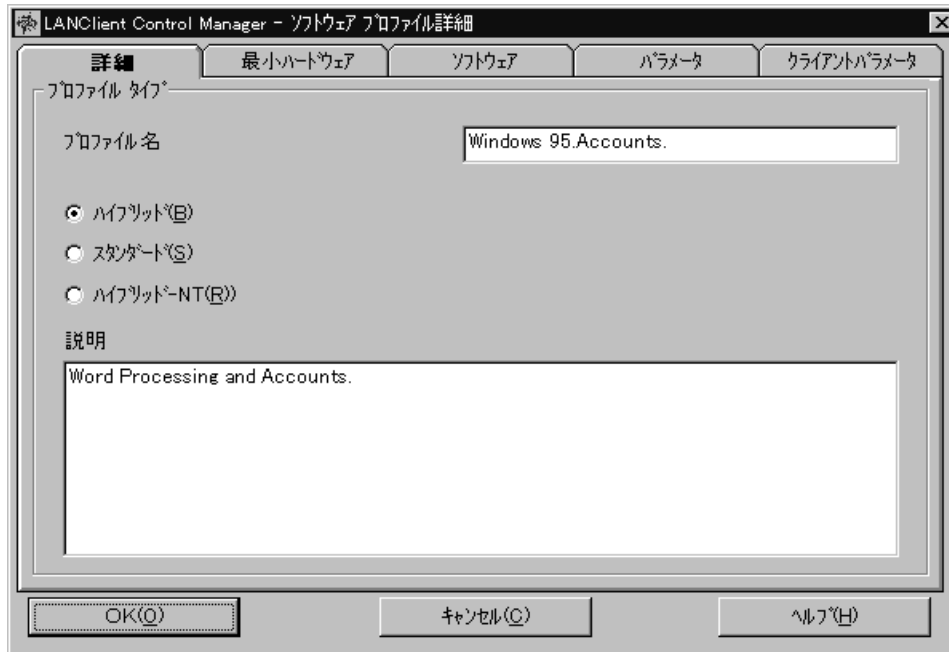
LANClient Control Manager - ソフトウェア プロファイル詳細

詳細 | 最小ハードウェア | ソフトウェア | パラメータ | クライアントパラメータ

プロファイル タイプ

プロファイル名

Windows 95.Accounts.

ハイブリッド(B)

スタンダード(S)

ハイブリッド-NT(R))

説明

Word Processing and Accounts.

OK(O)

キャンセル(C)

ヘルプ(H)